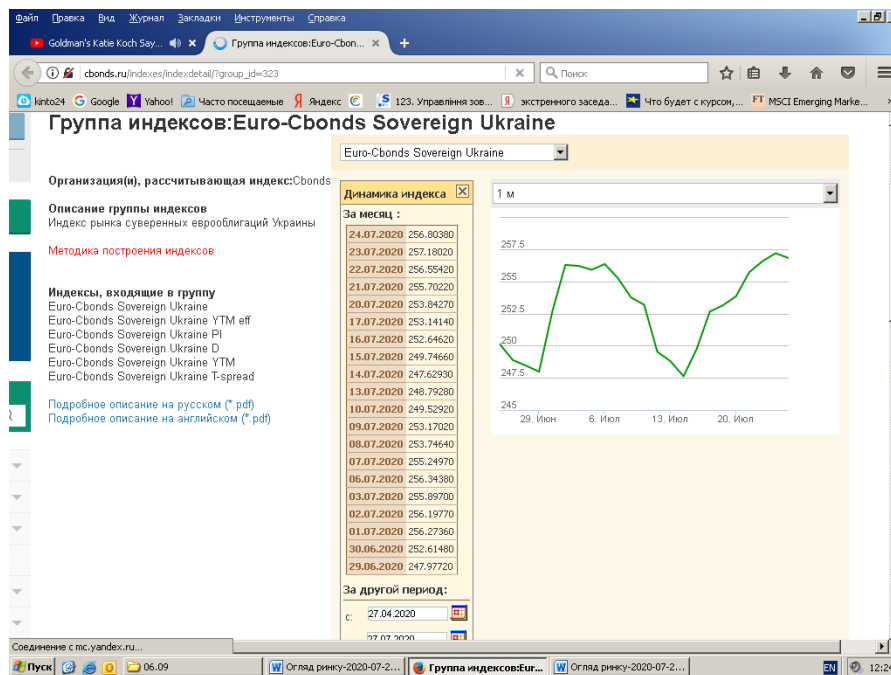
Файл Правка Вид Журнал Закладки Инструменты Справка

Goldman's Katie Koch Say... ×
Группа индексов:Euro-Cbon... ×
+

cbonds.ru/indexes/indexdetail/?group_id=323
Поиск

kinto24 Google Yahoo! Часто посещаемые Яндекс 123. Управління зов... экстренного заседа... Что будет с курсом,... MSCI Emerging Marke...

Группа индексов:Euro-Cbonds Sovereign Ukraine

Euro-Cbonds Sovereign Ukraine

Организация(и), рассчитывающая индекс:Cbonds

Описание группы индексов
Индекс рынка суверенных еврооблигаций Украины

Методика построения индексов

Индексы, входящие в группу
Euro-Cbonds Sovereign Ukraine
Euro-Cbonds Sovereign Ukraine YTM eff
Euro-Cbonds Sovereign Ukraine PI
Euro-Cbonds Sovereign Ukraine D
Euro-Cbonds Sovereign Ukraine YTM
Euro-Cbonds Sovereign Ukraine T-spread

Подробное описание на русском (*.pdf)
Подробное описание на английском (*.pdf)

Динамика индекса
За месяц :

| | |
|---|---|
| 24.07.2020 | 256.80380 |
| 23.07.2020 | 257.18020 |
| 22.07.2020 | 256.55420 |
| 21.07.2020 | 255.70220 |
| 20.07.2020 | 253.84270 |
| 17.07.2020 | 253.14140 |
| 16.07.2020 | 252.64620 |
| 15.07.2020 | 249.74660 |
| 14.07.2020 | 247.62930 |
| 13.07.2020 | 248.79280 |
| 10.07.2020 | 249.52920 |
| 09.07.2020 | 253.17020 |
| 08.07.2020 | 253.74640 |
| 07.07.2020 | 255.24970 |
| 06.07.2020 | 256.34380 |
| 03.07.2020 | 255.89700 |
| 02.07.2020 | 256.19770 |
| 01.07.2020 | 256.27360 |
| 30.06.2020 | 252.61480 |
| 29.06.2020 | 247.97720 |

За другой период:
с: 27.04.2020
27.07.2020

1 м
257.5
255
252.5
250
247.5
245
29. Июн 6. Июл 13. Июл 20. Июл

Соединение с mc.yandex.ru...

Пуск 06.09 Огляд ринку-2020-07-2... Группа индексов:Eur... Огляд ринку-2020-07-2... EN 12:24